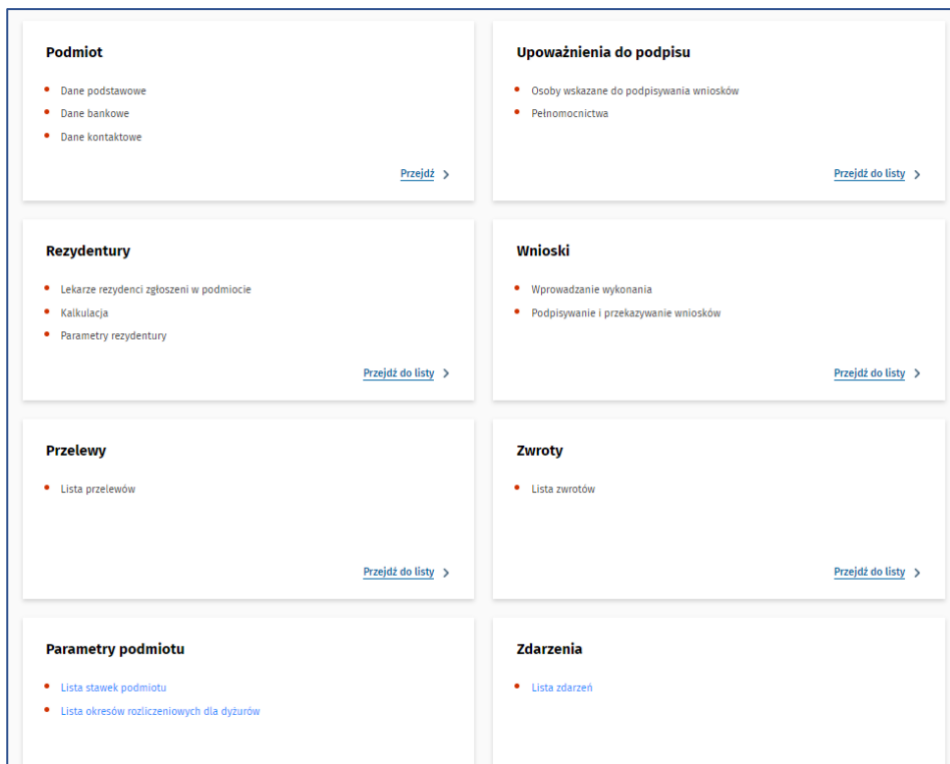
Podmiot

- Dane podstawowe
- Dane bankowe
- Dane kontaktowe

Przejdź >

Upoważnienia do podpisu

- Osoby wskazane do podpisywania wniosków
- Pełnomocnictwa

Przejdź do listy >

Rezydentury

- Lekarze rezydenci zgłoszeni w podmiocie
- Kalkulacja
- Parametry rezydentury

Przejdź do listy >

Wnioski

- Wprowadzanie wykonania
- Podpisywanie i przekazywanie wniosków

Przejdź do listy >

Przelewy

- Lista przelewów

Przejdź do listy >

Zwroty

- Lista zwrotów

Przejdź do listy >

Parametry podmiotu

- Lista stawek podmiotu
- Lista okresów rozliczeniowych dla dyżurów

Zdarzenia

- Lista zdarzeń